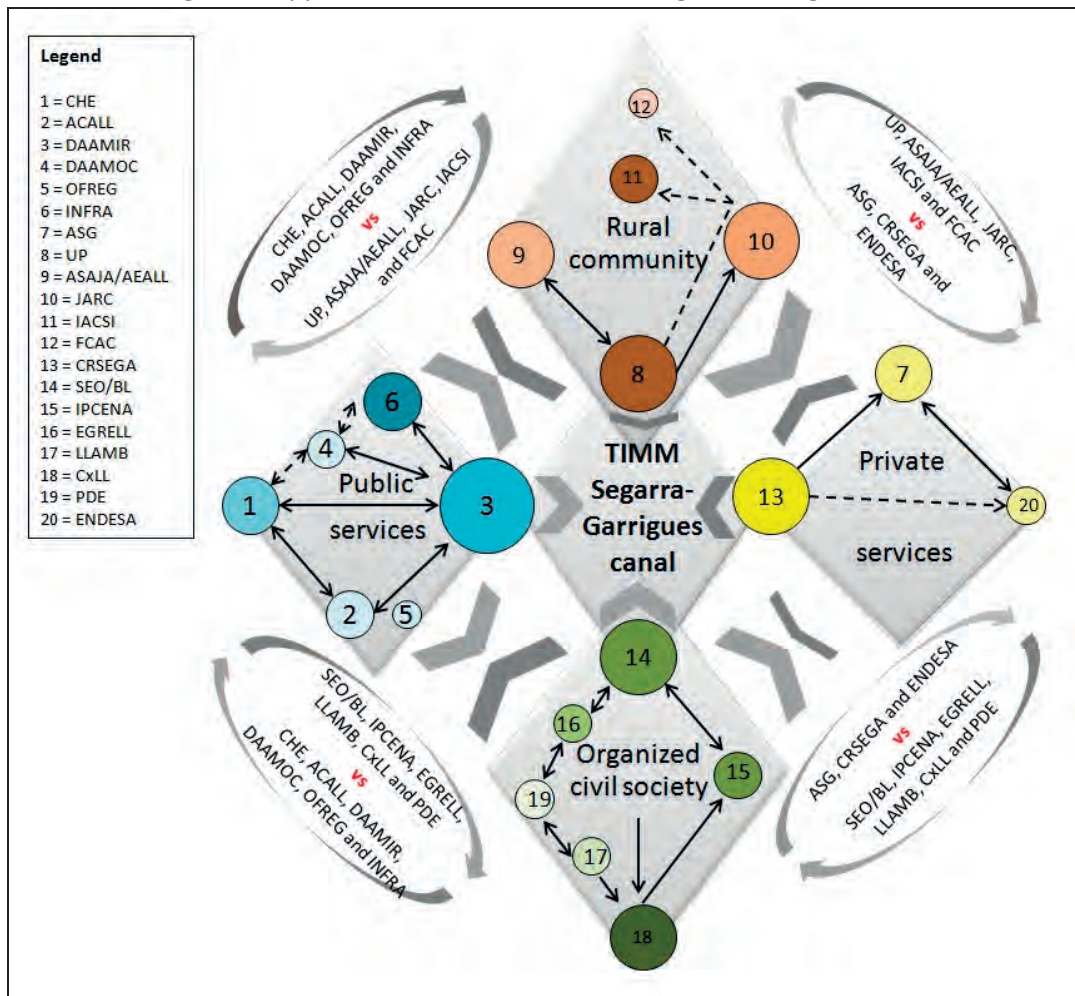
Legend

1 = CHE
2 = ACALL
3 = DAAMIR
4 = DAAMOC
5 = OFREG
6 = INFRA
7 = ASG
8 = UP
9 = ASAJA/AEALL
10 = JARC
11 = IACSI
12 = FCAC
13 = CRSEGA
14 = SEO/BL
15 = IPCENA
16 = EGRELL
17 = LLAMB
18 = CxLL
19 = PDE
20 = ENDESA

CHE, ACALL, DAAMIR, DAAMOC, OFREG and INFRA vs UP, ASAJA/AEALL, JARC, IACSI and FCAC

UP, ASAJA/AEALL, JARC, IACSI and FCAC vs ASG, CRSEGA and ENDESA

12
11
Rural community
9
10
8

6
4
Public services
1
3
2
5

TIMM Segarra-Garrigues canal

7
Private services
13
20

14
16
Organized civil society
15
19
17
18

SEO/BL, IPCENA, EGRELL, LLAMB, CxLL and PDE vs CHE, ACALL, DAAMIR, DAAMOC, OFREG and INFRA

ASG, CRSEGA and ENDESA vs SEO/BL, IPCENA, EGRELL, LLAMB, CxLL and PDE